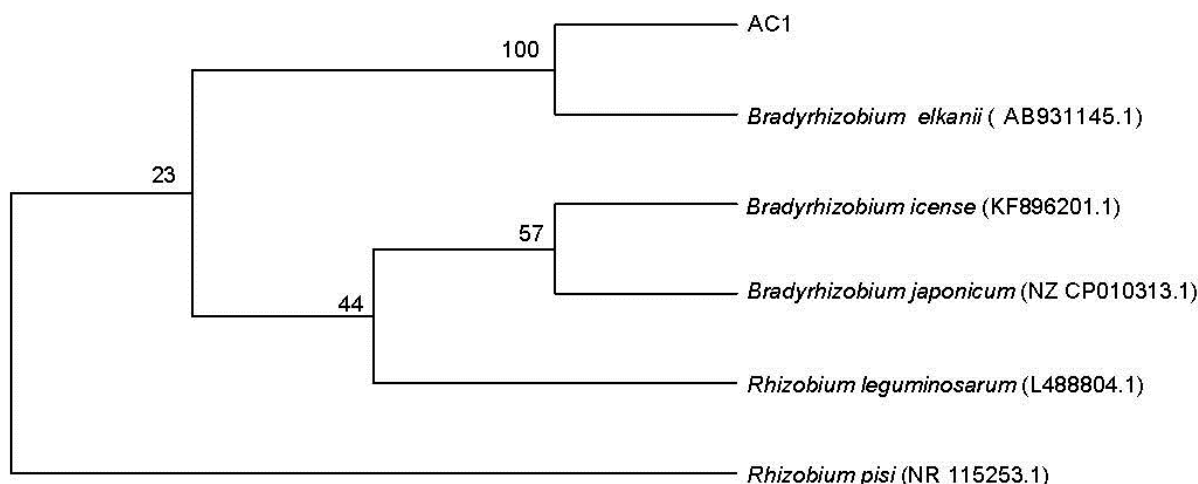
100

AC1

Bradyrhizobium elkanii ( AB931145.1)

23

57

Bradyrhizobium icense (KF896201.1)

44

Bradyrhizobium japonicum (NZ CP010313.1)

Rhizobium leguminosarum (L488804.1)

Rhizobium pisi (NR 115253.1)